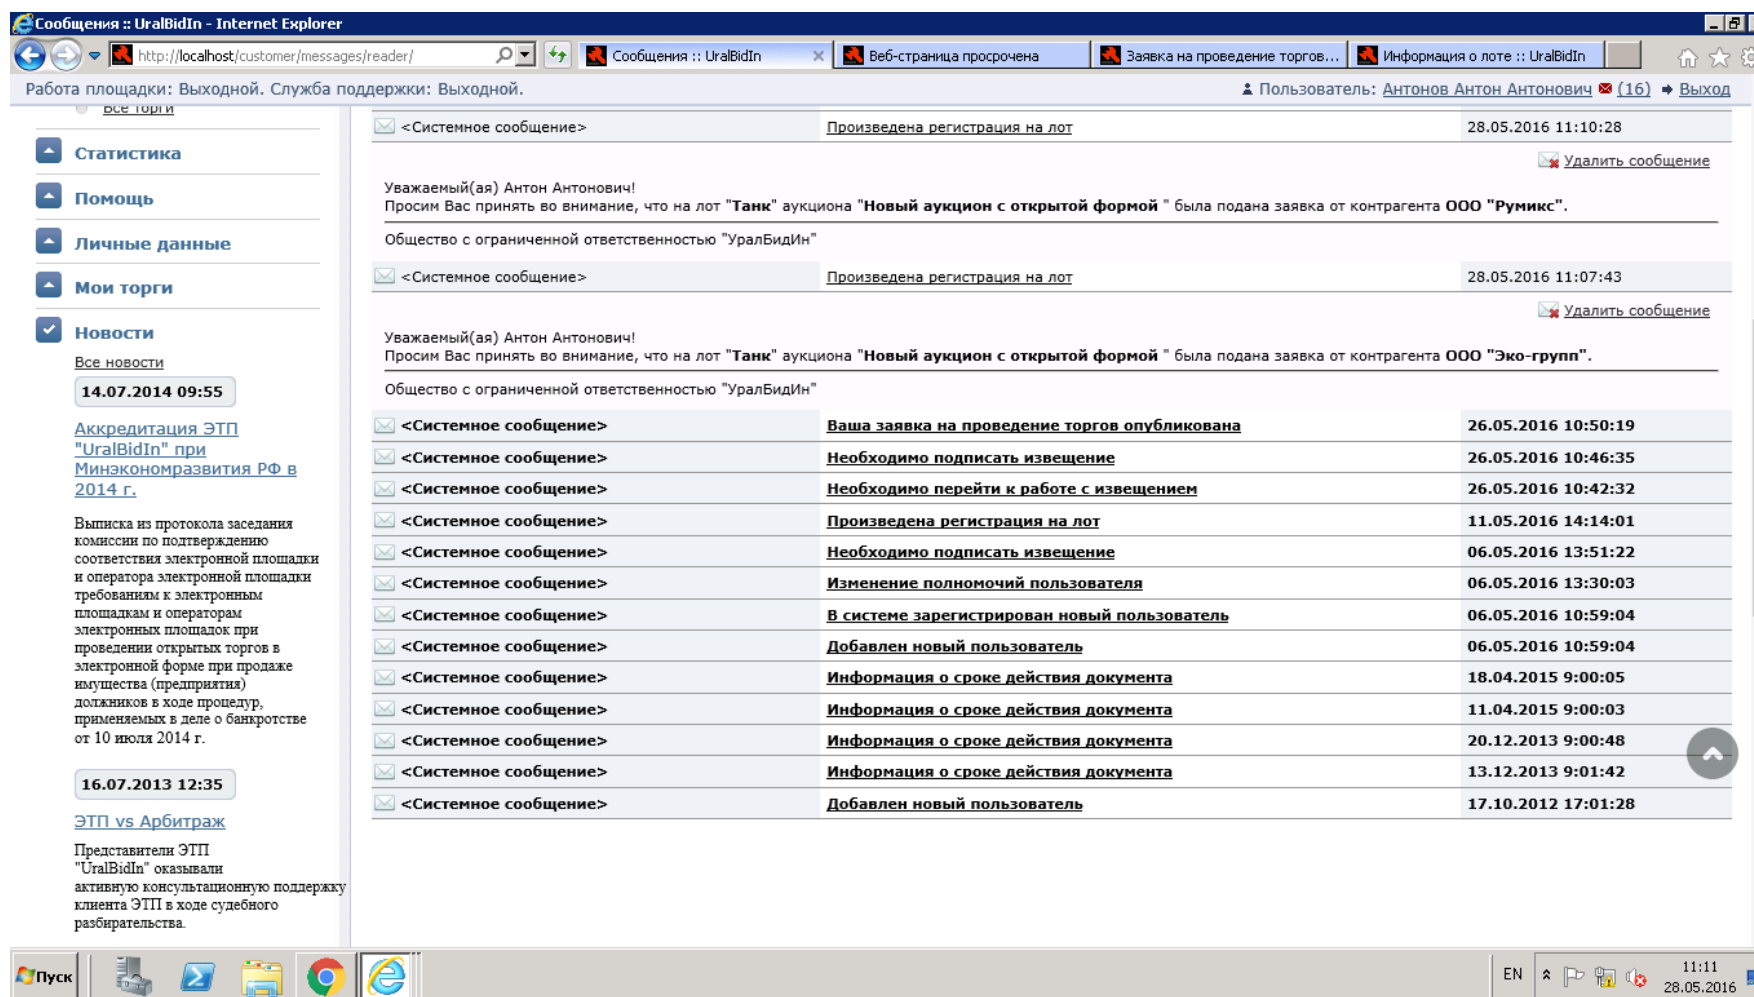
Сообщения :: UralBidIn - Internet Explorer

http://localhost/customer/messages/reader/

Сообщения :: UralBidIn

Веб-страница просрочена

Заявка на проведение торгов...

Информация о лоте :: UralBidIn

Работа площадки: Выходной. Служба поддержки: Выходной.

Пользователь: Антонов Антон Антонович (16) Выход

Все торги

Статистика

Помощь

Личные данные

Мои торги

Новости

Все новости

14.07.2014 09:55

Аккредитация ЭТП "UralBidIn" при Минэкономразвития РФ в 2014 г.

Выписка из протокола заседания комиссии по подтверждению соответствия электронной площадки и оператора электронной площадки требованиям к электронным площадкам и операторам электронных площадок при проведении открытых торгов в электронной форме при продаже имущества (предприятия) должников в ходе процедур, применяемых в деле о банкротстве от 10 июля 2014 г.

16.07.2013 12:35

ЭТП vs Арбитраж

Представители ЭТП "UralBidIn" оказывали активную консультационную поддержку клиента ЭТП в ходе судебного разбирательства.

<Системное сообщение> Произведена регистрация на лот 28.05.2016 11:10:28

Удалить сообщение

Уважаемый(ая) Антон Антонович!
Просим Вас принять во внимание, что на лот "Танк" аукциона "Новый аукцион с открытой формой " была подана заявка от контрагента ООО "Румикс".

Общество с ограниченной ответственностью "УралБидИн"

<Системное сообщение> Произведена регистрация на лот 28.05.2016 11:07:43

Удалить сообщение

Уважаемый(ая) Антон Антонович!
Просим Вас принять во внимание, что на лот "Танк" аукциона "Новый аукцион с открытой формой " была подана заявка от контрагента ООО "Эко-групп".

Общество с ограниченной ответственностью "УралБидИн"

| | | |
|---|---|---|
| <Системное сообщение> | Ваша заявка на проведение торгов опубликована | 26.05.2016 10:50:19 |
| <Системное сообщение> | Необходимо подписать извещение | 26.05.2016 10:46:35 |
| <Системное сообщение> | Необходимо перейти к работе с извещением | 26.05.2016 10:42:32 |
| <Системное сообщение> | Произведена регистрация на лот | 11.05.2016 14:14:01 |
| <Системное сообщение> | Необходимо подписать извещение | 06.05.2016 13:51:22 |
| <Системное сообщение> | Изменение полномочий пользователя | 06.05.2016 13:30:03 |
| <Системное сообщение> | В системе зарегистрирован новый пользователь | 06.05.2016 10:59:04 |
| <Системное сообщение> | Добавлен новый пользователь | 06.05.2016 10:59:04 |
| <Системное сообщение> | Информация о сроке действия документа | 18.04.2015 9:00:05 |
| <Системное сообщение> | Информация о сроке действия документа | 11.04.2015 9:00:03 |
| <Системное сообщение> | Информация о сроке действия документа | 20.12.2013 9:00:48 |
| <Системное сообщение> | Информация о сроке действия документа | 13.12.2013 9:01:42 |
| <Системное сообщение> | Добавлен новый пользователь | 17.10.2012 17:01:28 |

Пуск

EN

11:11
28.05.2016